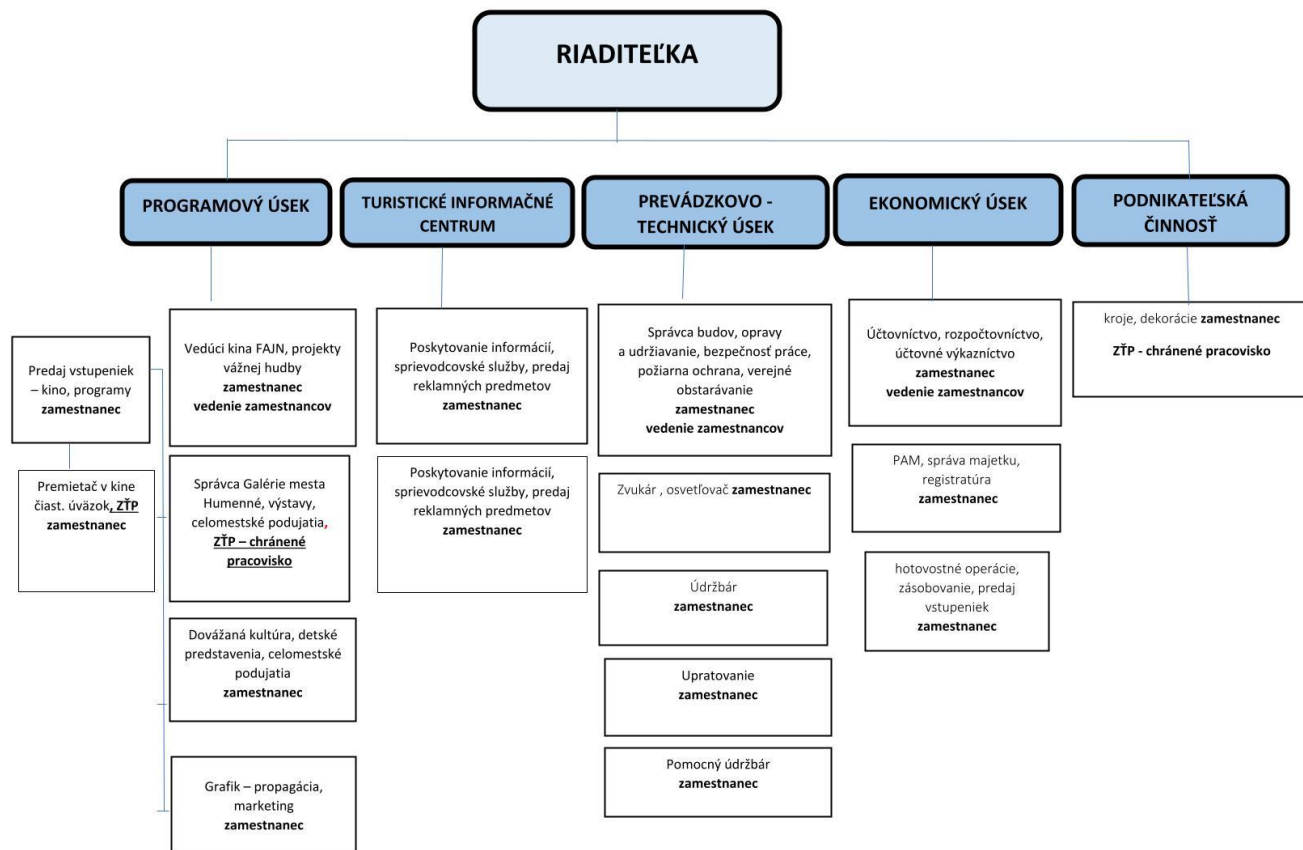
RIADITEĽKA

PROGRAMOVÝ ÚSEK

TURISTICKÉ INFORMAČNÉ CENTRUM

PREVÁDZKOVO - TECHNICKÝ ÚSEK

EKONOMICKÝ ÚSEK

PODNIKATEĽSKÁ ČINNOSŤ

Predaj vstupeniek – kino, programy zamestnanec

Premietač v kine čiast. úväzok, ZŤP zamestnanec

Vedúci kina FAJN, projekty vážnej hudby zamestnanec vedenie zamestnancov

Správca Galérie mesta Humenné, výstavy, celomestské podujatia, ZŤP – chránené pracovisko

Dovážaná kultúra, detské predstavenia, celomestské podujatia zamestnanec

Grafik – propagácia, marketing zamestnanec

Poskytovanie informácií, sprievodcovské služby, predaj reklamných predmetov zamestnanec

Poskytovanie informácií, sprievodcovské služby, predaj reklamných predmetov zamestnanec

Správca budov, opravy a udržiavanie, bezpečnosť práce, požiarna ochrana, verejné obstarávanie zamestnanec vedenie zamestnancov

Zvukár , osvetľovač zamestnanec

Údržbár zamestnanec

Upratovanie zamestnanec

Pomocný údržbár zamestnanec

Účtovníctvo, rozpočtovníctvo, účtovné výkazníctvo zamestnanec vedenie zamestnancov

PAM, správa majetku, registratúra zamestnanec

hotovostné operácie, zásobovanie, predaj vstupeniek zamestnanec

kroje, dekorácie zamestnanec

ZŤP - chránené pracovisko